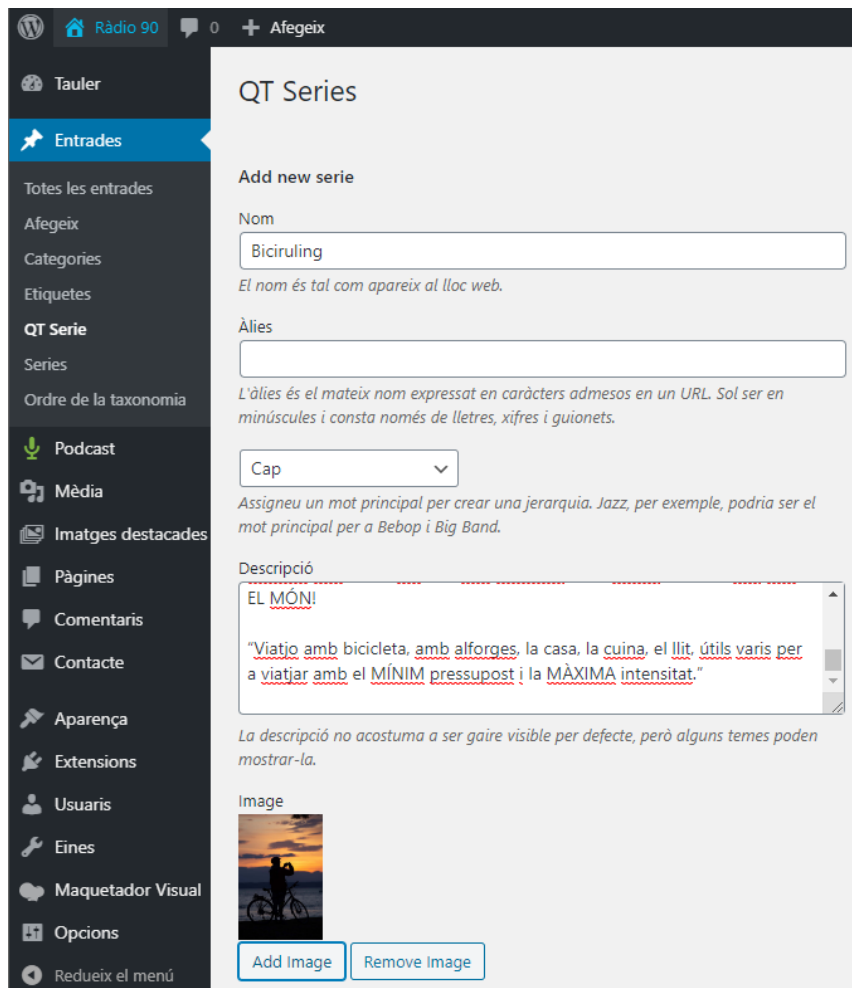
Ràdio 90 0 Afegeix

Tauler
Entrades
Totes les entrades
Afegeix
Categories
Etiquetes
QT Serie
Series
Ordre de la taxonomia
Podcast
Mèdia
Imatges destacades
Pàgines
Comentaris
Contacte
Aparença
Extensions
Usuaris
Eines
Maquetador Visual
Opcions
Redueix el menú

QT Series

Add new serie

Nom

Biciruling

El nom és tal com apareix al lloc web.

Àlies

L'àlies és el mateix nom expressat en caràcters admesos en un URL. Sol ser en minúscules i consta només de lletres, xifres i guionets.

Cap

Assigneu un mot principal per crear una jerarquia. Jazz, per exemple, podria ser el mot principal per a Bebop i Big Band.

Descripció

EL MÓN!

"Viatjo amb bicicleta, amb alforges, la casa, la cuina, el llit, útils varis per a viatjar amb el MÍNIM pressupost i la MÀXIMA intensitat."

La descripció no acostuma a ser gaire visible per defecte, però alguns temes poden mostrar-la.

Image

Add Image Remove Image